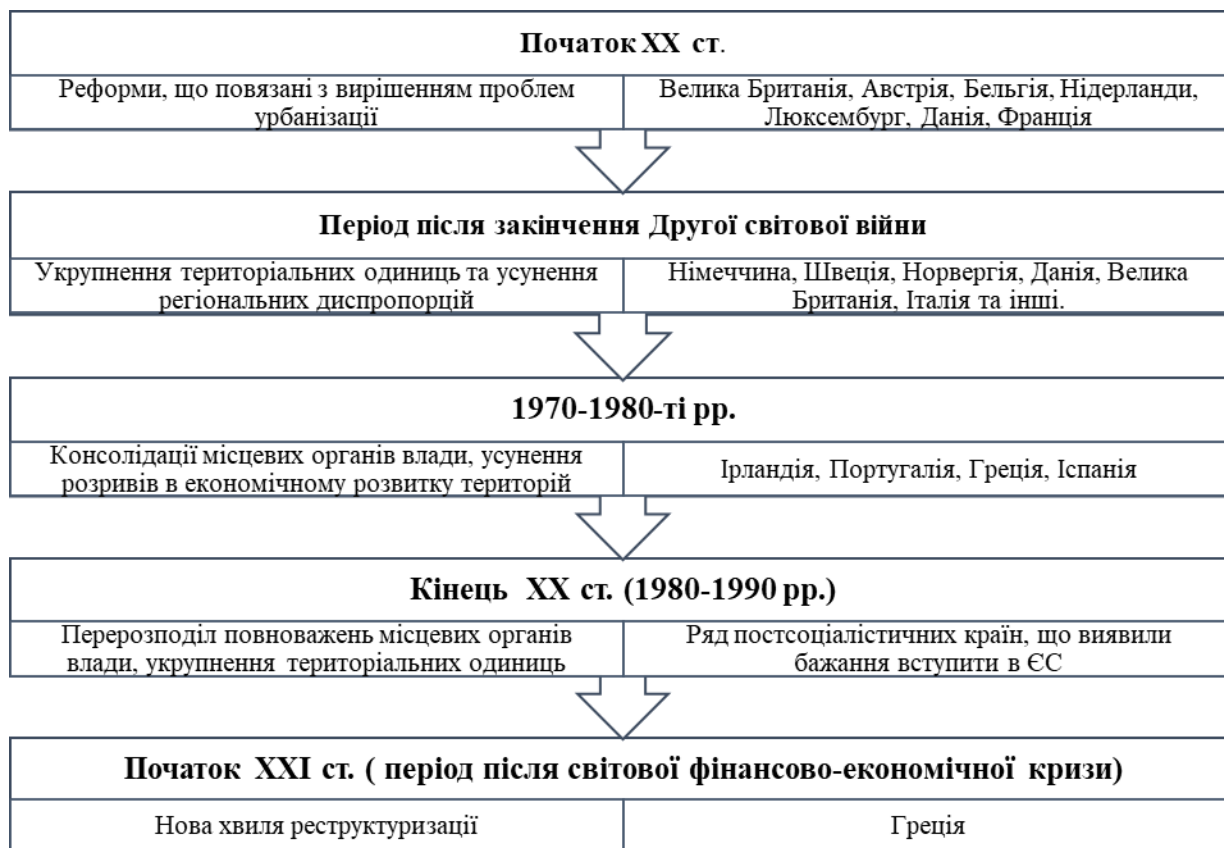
Початок XX ст.

| Реформи, що повязані з вирішенням проблем урбанізації | Велика Британія, Австрія, Бельгія, Нідерланди, Люксембург, Данія, Франція |
|---|---|

Період після закінчення Другої світової війни

| Укрупнення територіальних одиниць та усунення регіональних диспропорцій | Німеччина, Швеція, Норвергія, Данія, Велика Британія, Італія та інші. |
|---|---|

1970-1980-ті рр.

| Консолідації місцевих органів влади, усунення розривів в економічному розвитку територій | Ірландія, Португалія, Греція, Іспанія |
|---|---|

Кінець XX ст. (1980-1990 рр.)

| Перерозподіл повноважень місцевих органів влади, укрупнення територіальних одиниць | Ряд постсоціалістичних країн, що виявили бажання вступити в ЄС |
|---|---|

Початок XXI ст. ( період після світової фінансово-економічної кризи)

| Нова хвиля реструктуризації | Греція |
|---|---|